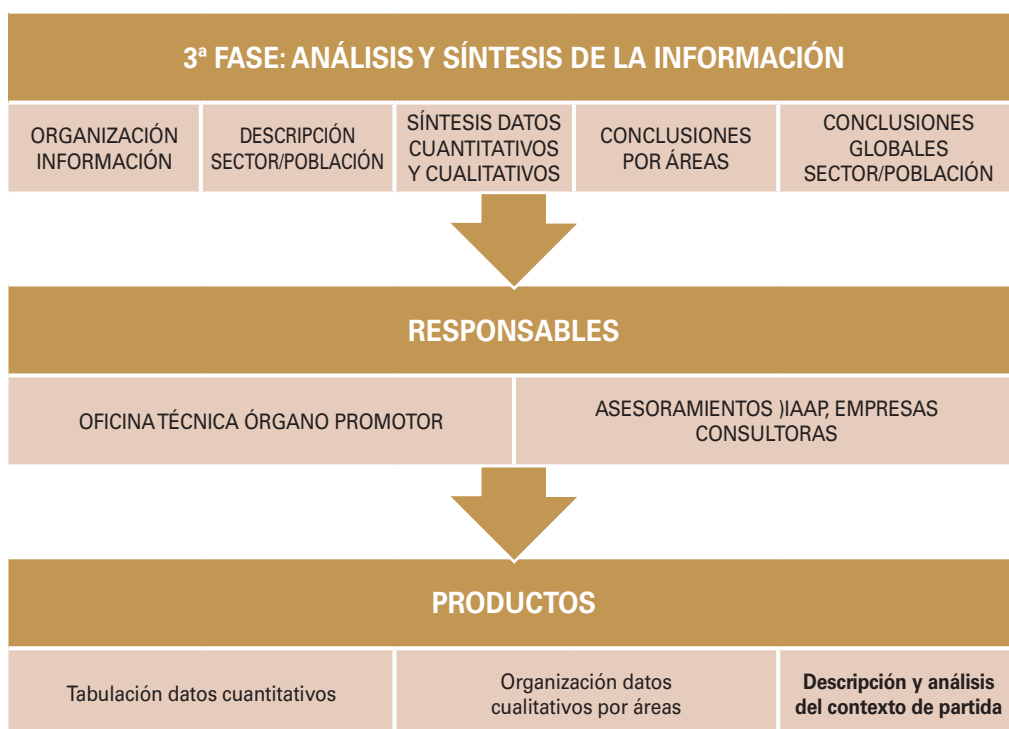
3ª FASE: ANÁLISIS Y SÍNTESIS DE LA INFORMACIÓN

ORGANIZACIÓN INFORMACIÓN

DESCRIPCIÓN SECTOR/POBLACIÓN

SÍNTESIS DATOS CUANTITATIVOS Y CUALITATIVOS

CONCLUSIONES POR ÁREAS

CONCLUSIONES GLOBALES SECTOR/POBLACIÓN

RESPONSABLES

OFICINA TÉCNICA ÓRGANO PROMOTOR

ASESORAMIENTOS )IAAP, EMPRESAS CONSULTORAS

PRODUCTOS

Tabulación datos cuantitativos

Organización datos cualitativos por áreas

**Descripción y análisis del contexto de partida**